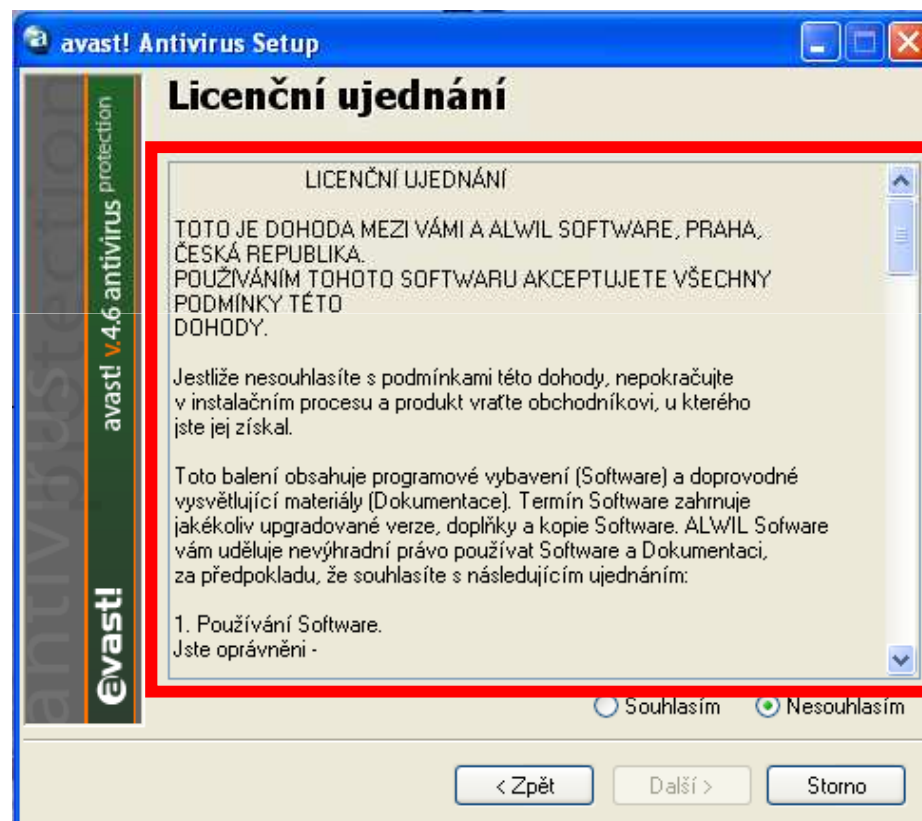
avast! Antivirus Setup

Licenční ujednání

avast! v.4.6 antivirus protection

antivirus protection

avast!

LICENČNÍ UJEDNÁNÍ

TOTO JE DOHODA MEZI VÁMI A ALWIL SOFTWARE, PRAHA, ČESKÁ REPUBLIKA.
POUŽÍVÁNÍM TOHOTO SOFTWARU AKCEPTUJETE VŠECHNY PODMÍNKY TÉTO DOHODY.

Jestliže nesouhlasíte s podmínkami této dohody, nepokračujte v instalačním procesu a produkt vraťte obchodníkovi, u kterého jste jej získal.

Toto balení obsahuje programové vybavení (Software) a doprovodné vysvětlující materiály (Dokumentace). Termín Software zahrnuje jakékoliv upgradované verze, doplňky a kopie Software. ALWIL Sofware vám uděluje nevýhradní právo používat Software a Dokumentaci, za předpokladu, že souhlasíte s následujícím ujednáním:

1. Používání Software.
Jste oprávněni -

Souhlasím
Nesouhlasím

< Zpět
Další >
Storno